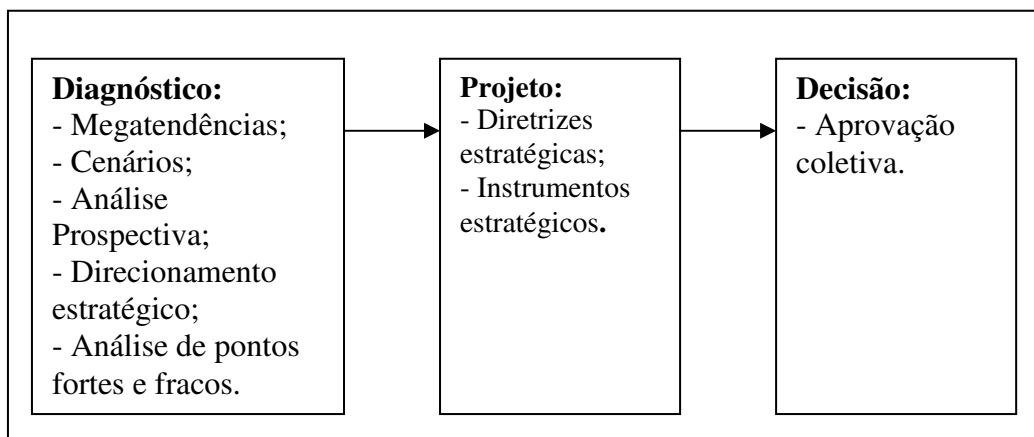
**Diagnóstico:**
- Megatendências;
- Cenários;
- Análise Prospectiva;
- Direcionamento estratégico;
- Análise de pontos fortes e fracos.

**Projeto:**
- Diretrizes estratégicas;
- Instrumentos estratégicos.

**Decisão:**
- Aprovação coletiva.